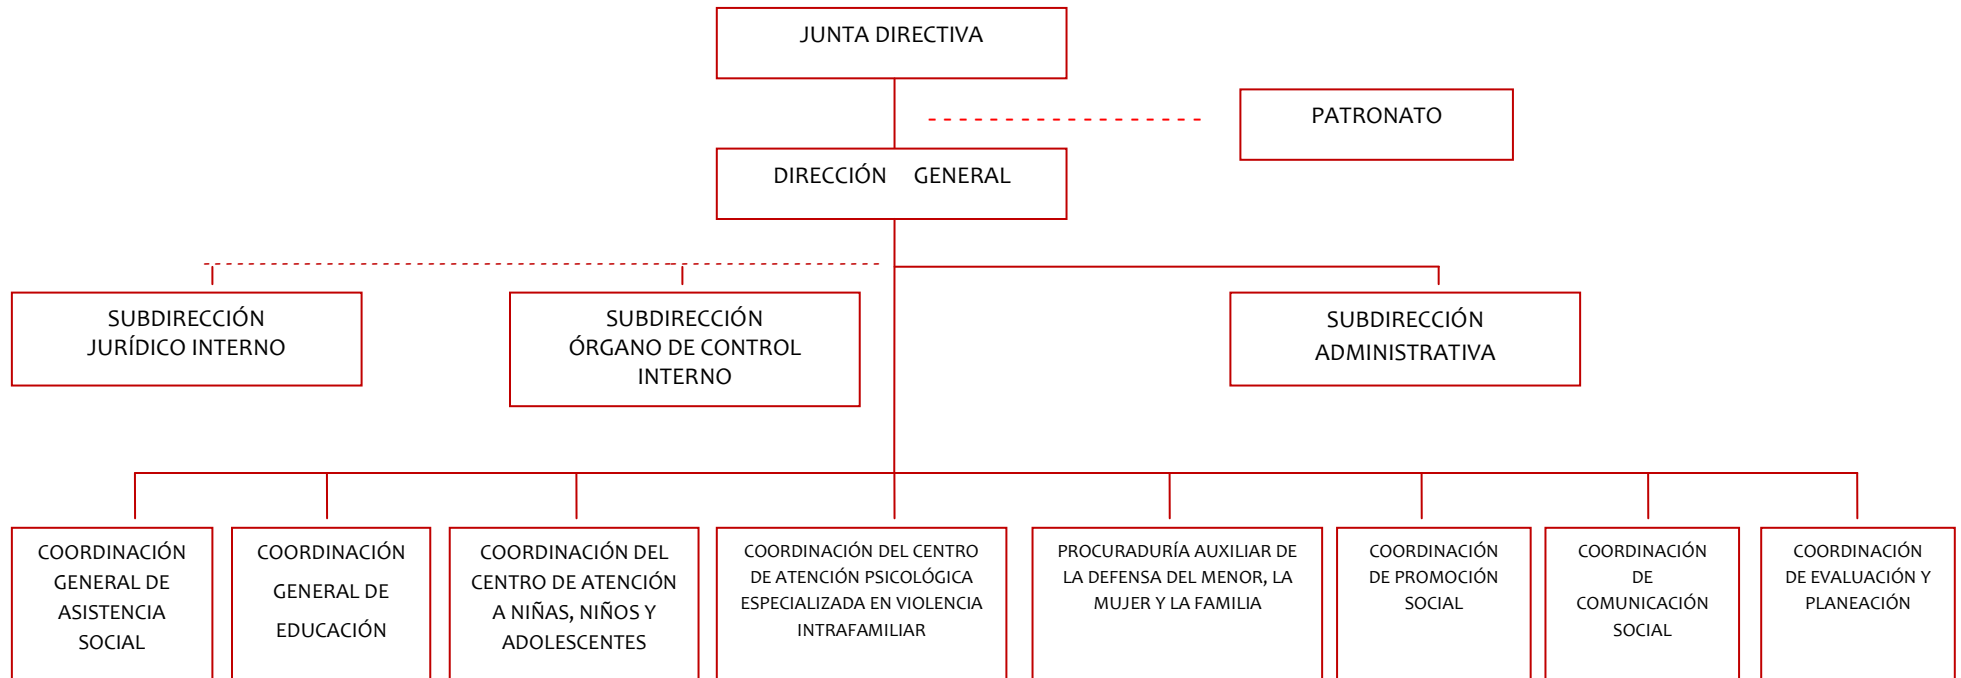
JUNTA DIRECTIVA

PATRONATO

DIRECCIÓN GENERAL

SUBDIRECCIÓN JURÍDICO INTERNO

SUBDIRECCIÓN ÓRGANO DE CONTROL INTERNO

SUBDIRECCIÓN ADMINISTRATIVA

COORDINACIÓN GENERAL DE ASISTENCIA SOCIAL

COORDINACIÓN GENERAL DE EDUCACIÓN

COORDINACIÓN DEL CENTRO DE ATENCIÓN A NIÑAS, NIÑOS Y ADOLESCENTES

COORDINACIÓN DEL CENTRO DE ATENCIÓN PSICOLÓGICA ESPECIALIZADA EN VIOLENCIA INTRAFAMILIAR

PROCURADURÍA AUXILIAR DE LA DEFENSA DEL MENOR, LA MUJER Y LA FAMILIA

COORDINACIÓN DE PROMOCIÓN SOCIAL

COORDINACIÓN DE COMUNICACIÓN SOCIAL

COORDINACIÓN DE EVALUACIÓN Y PLANEACIÓN